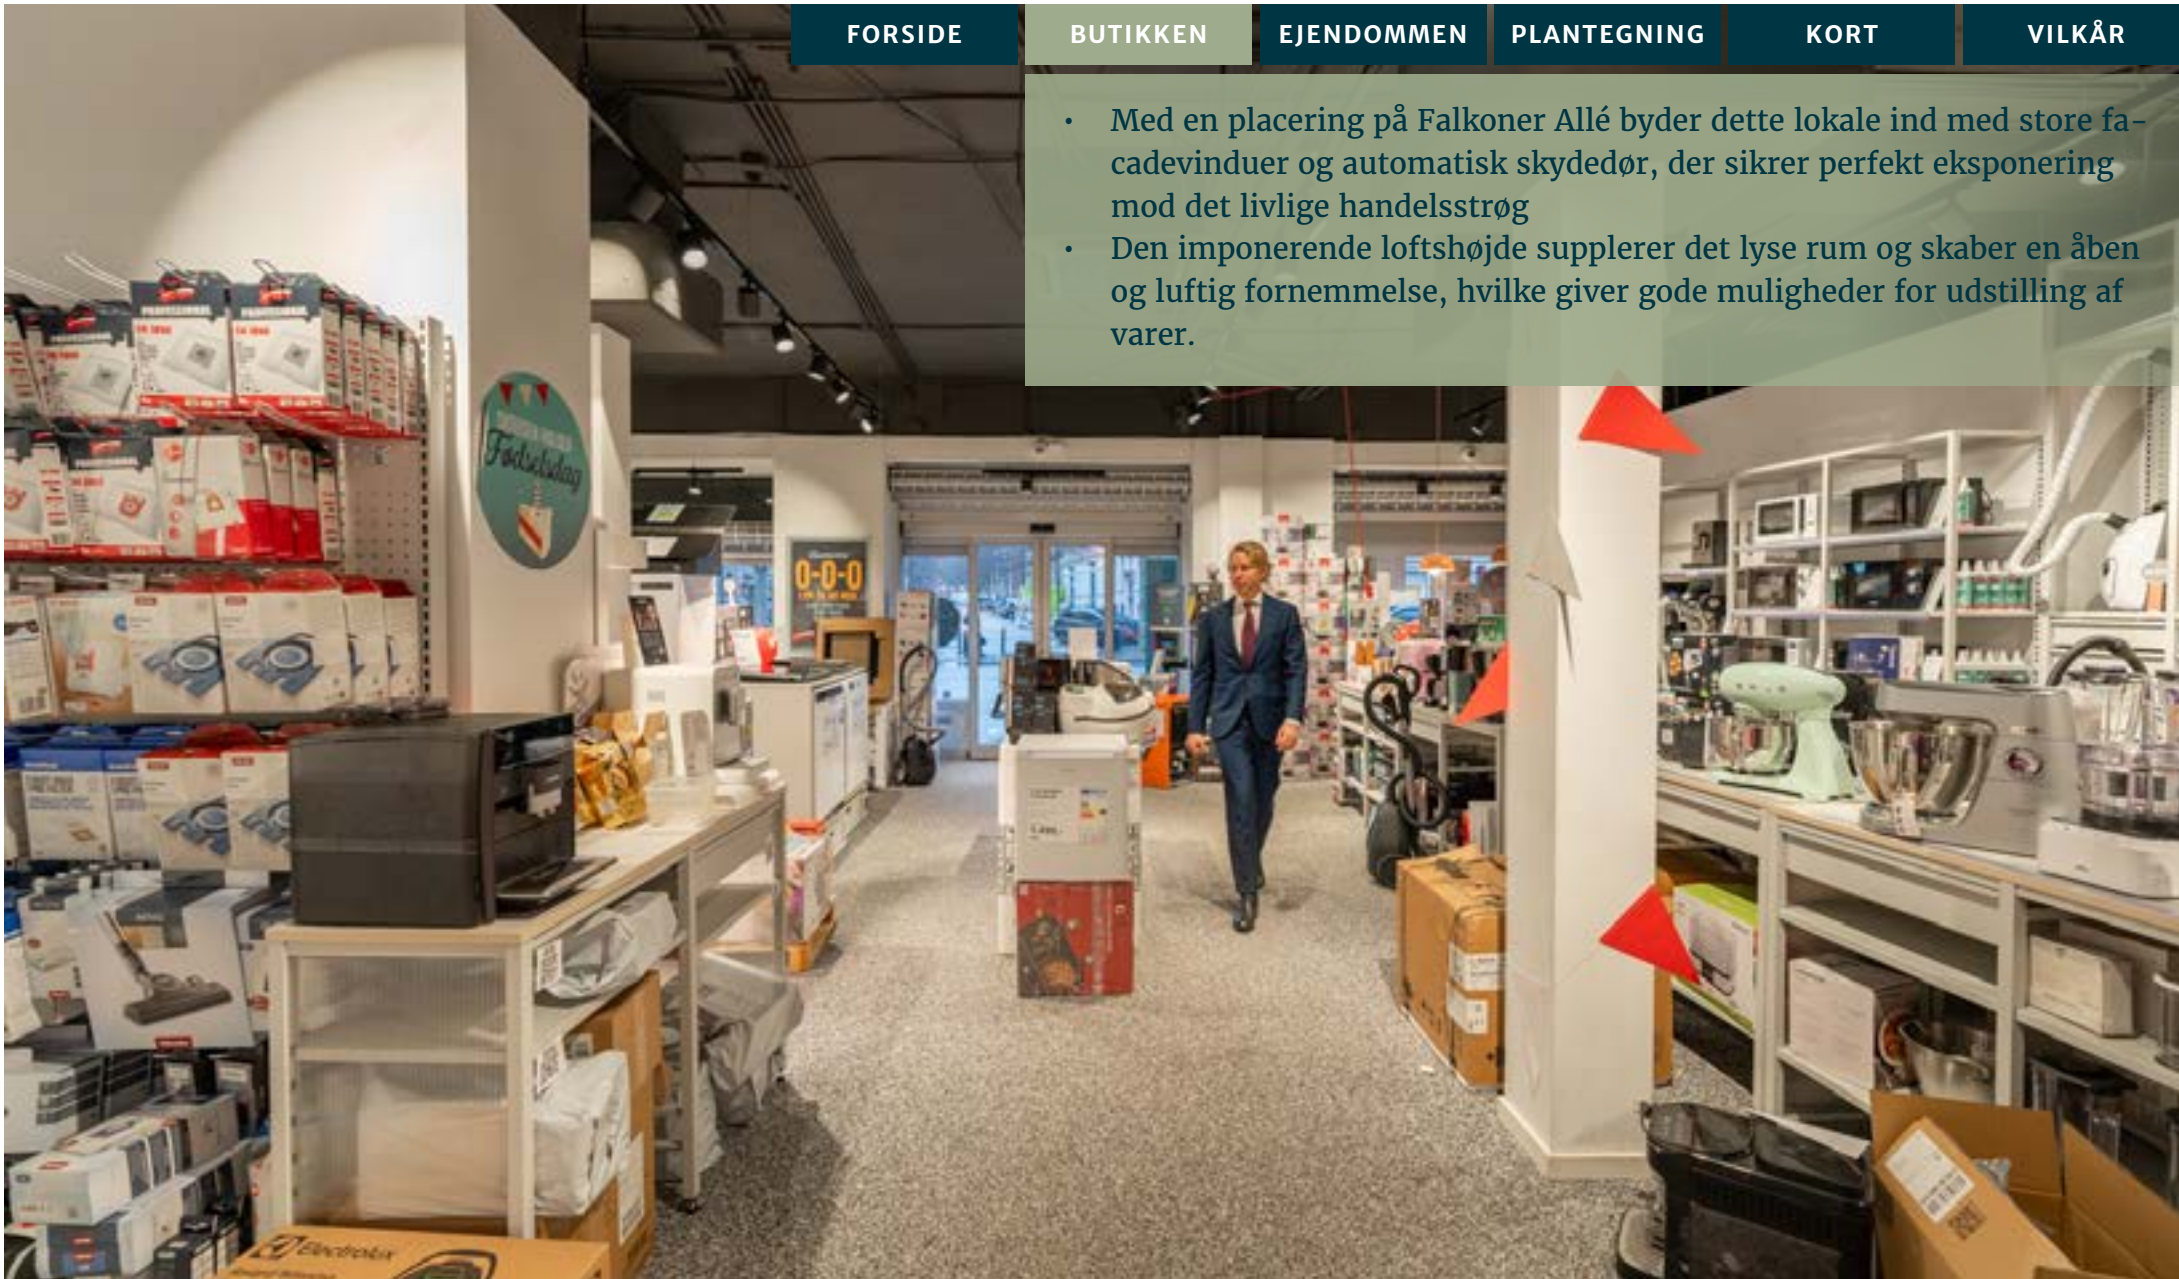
FORSIDE BUTIKKEN EJENDOMMEN PLANTEGNING KORT VILKÅR

- Med en placering på Falkoner Allé byder dette lokale ind med store facadevinduer og automatisk skydedør, der sikrer perfekt eksponering mod det livlige handelsstrøg
- Den imponerende loftshøjde supplerer det lyse rum og skaber en åben og luftig fornemmelse, hvilke giver gode muligheder for udstilling af varer.

Fødselsdag

0-0-0

Electrolux